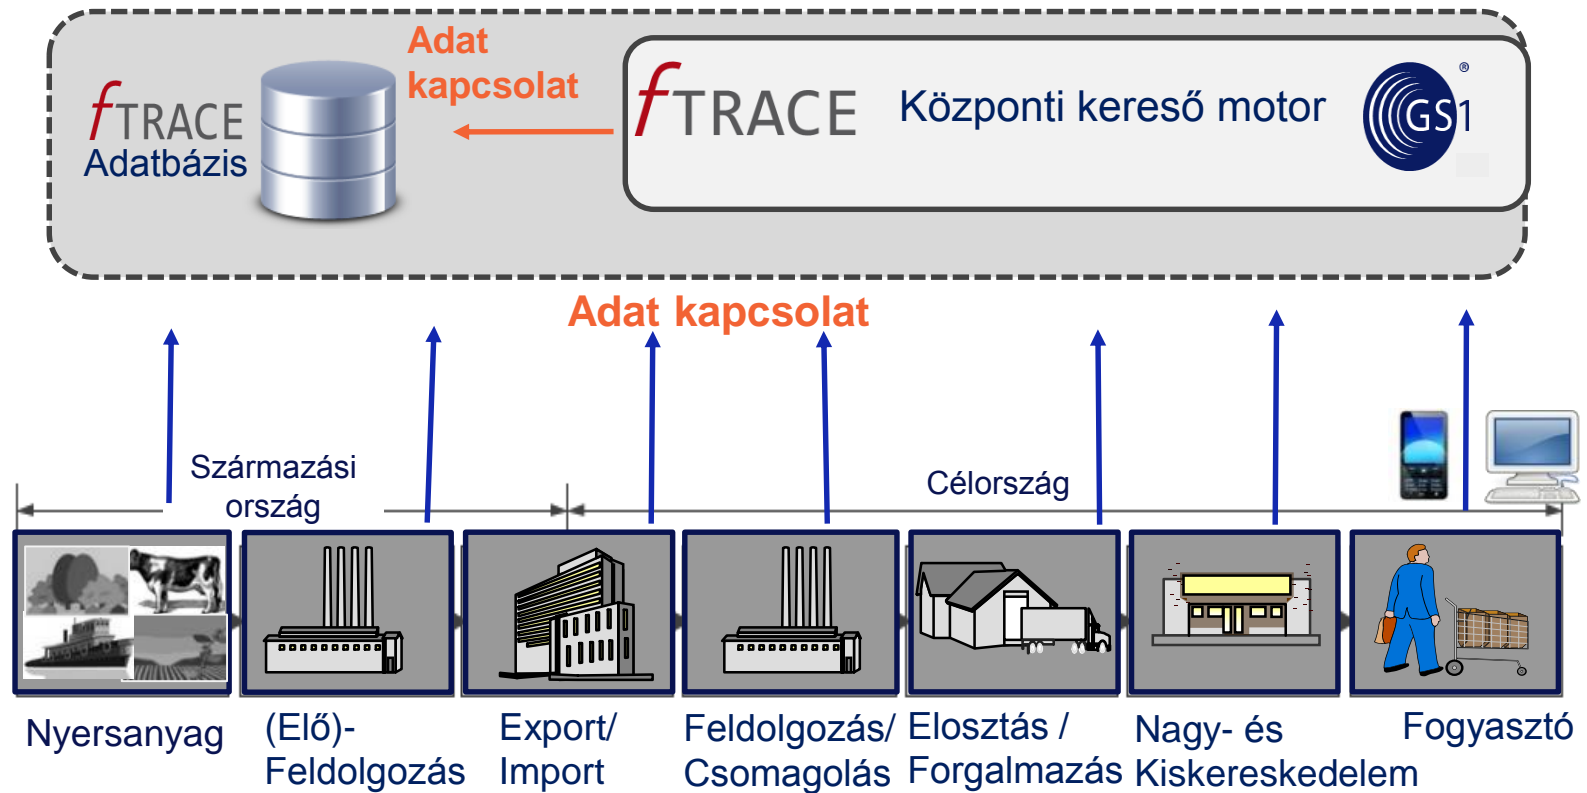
fTRACE
Adatbázis

Adat kapcsolat

fTRACE Központi kereső motor

GS1 ®

Adat kapcsolat

Származási ország

Célország

Nyersanyag

(Elő)-Feldolgozás

Export/ Import

Feldolgozás/ Csomagolás

Elosztás / Forgalmazás

Nagy- és Kiskereskedelem

Fogyasztó